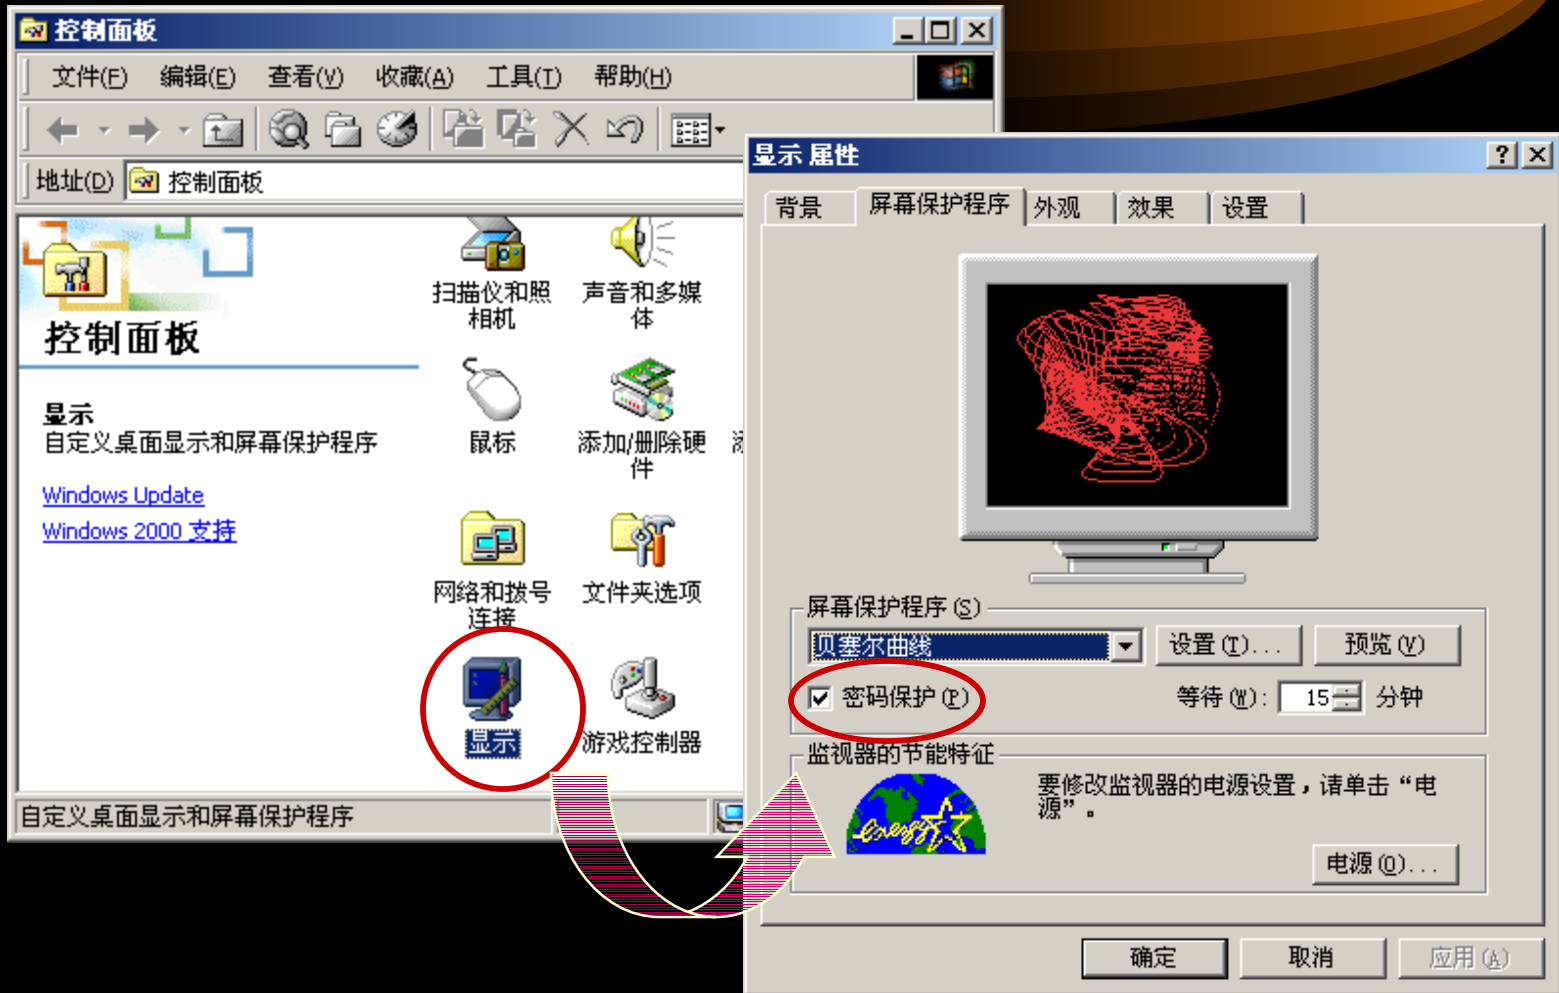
控制面板

文件(F) 编辑(E) 查看(V) 收藏(A) 工具(T) 帮助(H)

地址(D) 控制面板

控制面板

显示
自定义桌面显示和屏幕保护程序

Windows Update
Windows 2000 支持

扫描仪和照相机
声音和多媒体
鼠标
添加/删除硬件
网络和拨号连接
文件夹选项
显示
游戏控制器

自定义桌面显示和屏幕保护程序

显示 属性

背景 屏幕保护程序 外观 效果 设置

屏幕保护程序(S)
贝塞尔曲线
设置(T)...
预览(V)
密码保护(P)
等待(W): 15 分钟

监视器的节能特征
energy
要修改监视器的电源设置，请单击“电源”。
电源(O)...

确定 取消 应用(A)